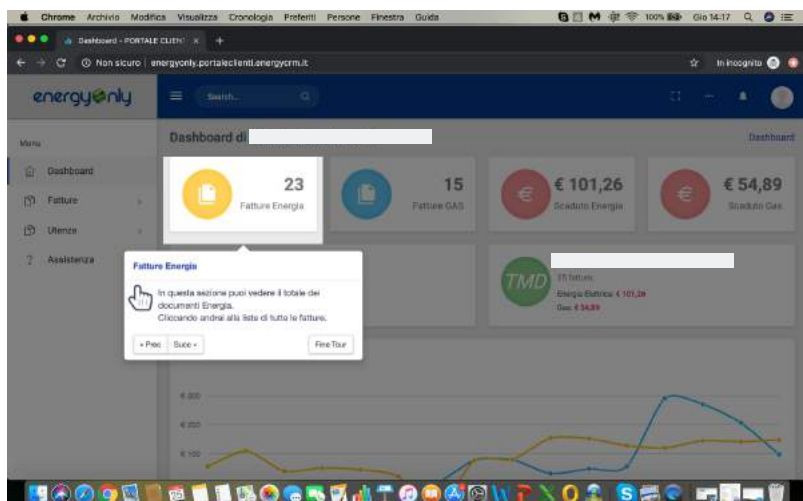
Chrome Archivio Modifica Visualizza Cronologia Preferiti Persone Finestra Guida

100% Gio 14:17

Dashboard - PORTALE CLIENTI ×

Non sicuro | energyonly.portaleclienti.energycrm.it

In incognito

energyonly

Search...

Menu

Dashboard

Fatture

Utenze

Assistenza

Dashboard di

Dashboard

23
Fatture Energia

15
Fatture GAS

€ 101,26
Scaduto Energia

€ 54,89
Scaduto Gas

Fatture Energia

In questa sezione puoi vedere il totale dei documenti Energia.
Cliccando andrai alla lista di tutte le fatture.

« Prec

Succ »

Fine Tour

TMD

15 fatture

Energia Elettrica € 101,26

Gas € 54,89

€ 300

€ 200

€ 100